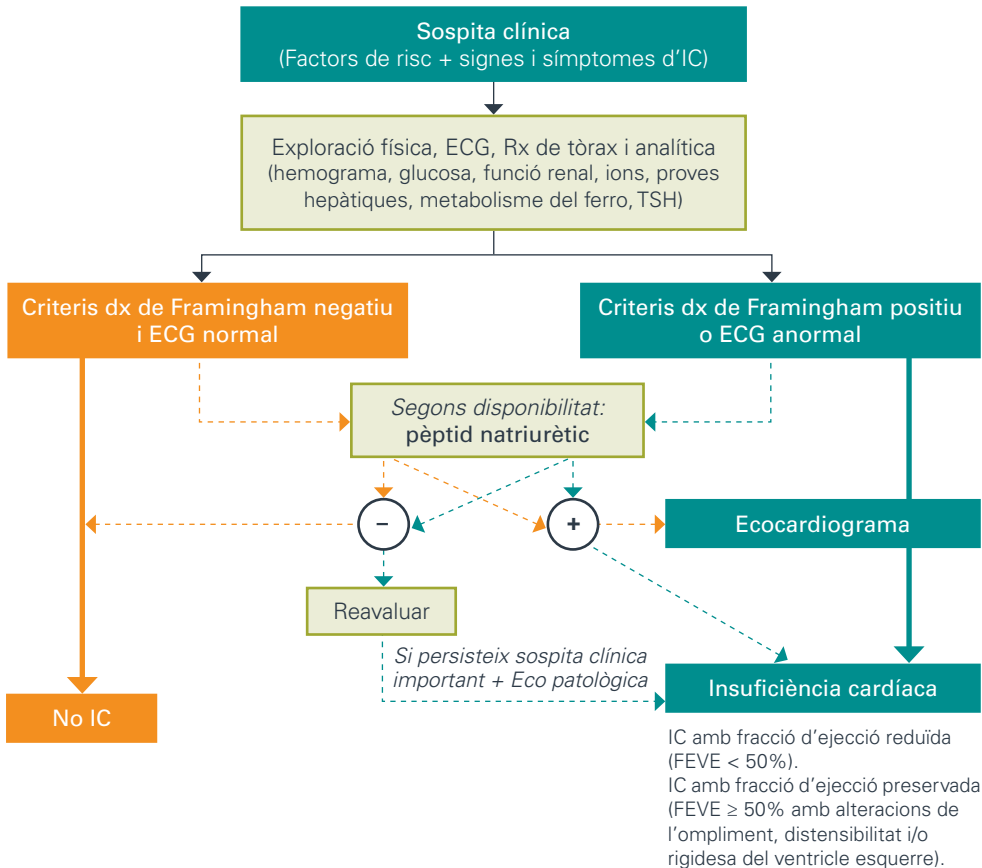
Sospita clínica
(Factors de risc + signes i símptomes d'IC)

Exploració física, ECG, Rx de tòrax i analítica (hemograma, glucosa, funció renal, ions, proves hepàtiques, metabolisme del ferro, TSH)

Criteris dx de Framingham negatiu i ECG normal

Criteris dx de Framingham positiu o ECG anormal

Segons disponibilitat:
pèptid natriurètic

–

+

Ecocardiograma

Reavaluar

Si persisteix sospita clínica important + Eco patològica

Insuficiència cardíaca

No IC

IC amb fracció d'ejecció reduïda (FEVE < 50%).
IC amb fracció d'ejecció preservada (FEVE ≥ 50% amb alteracions de l'ompliment, distensibilitat i/o rigidesa del ventricle esquerre).